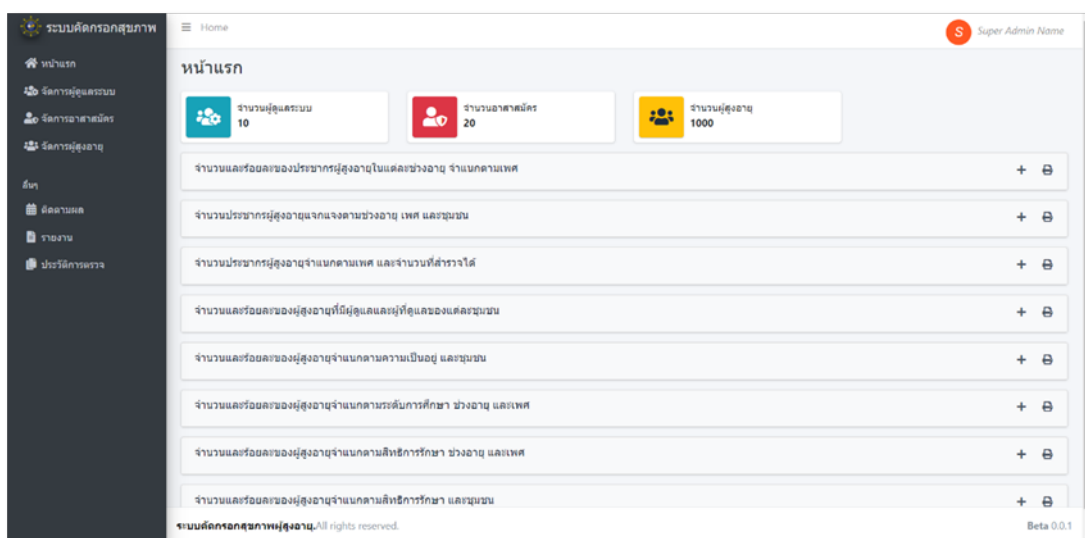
ระบบคัดกรองสุขภาพ

หน้าแรก
จัดการผู้ดูแลระบบ
จัดการอาสาสมัคร
จัดการผู้สูงอายุ

อื่นๆ
ติดตามผล
รายงาน
ประวัติการตรวจ

Home

S Super Admin Name

หน้าแรก

จำนวนผู้ดูแลระบบ
10

จำนวนอาสาสมัคร
20

จำนวนผู้สูงอายุ
1000

จำนวนและร้อยละของประชากรผู้สูงอายุในแต่ละช่วงอายุ จำแนกตามเพศ

จำนวนประชากรผู้สูงอายุแจกแจงตามช่วงอายุ เพศ และชุมชน

จำนวนประชากรผู้สูงอายุจำแนกตามเพศ และจำนวนที่สำรวจได้

จำนวนและร้อยละของผู้สูงอายุที่มีผู้ดูแลและผู้ที่ดูแลของแต่ละชุมชน

จำนวนและร้อยละของผู้สูงอายุจำแนกตามความเป็นอยู่ และชุมชน

จำนวนและร้อยละของผู้สูงอายุจำแนกตามระดับการศึกษา ช่วงอายุ และเพศ

จำนวนและร้อยละของผู้สูงอายุจำแนกตามสิทธิการรักษา ช่วงอายุ และเพศ

จำนวนและร้อยละของผู้สูงอายุจำแนกตามสิทธิการรักษา และชุมชน

ระบบคัดกรองสุขภาพผู้สูงอายุ.All rights reserved.

Beta 0.0.1